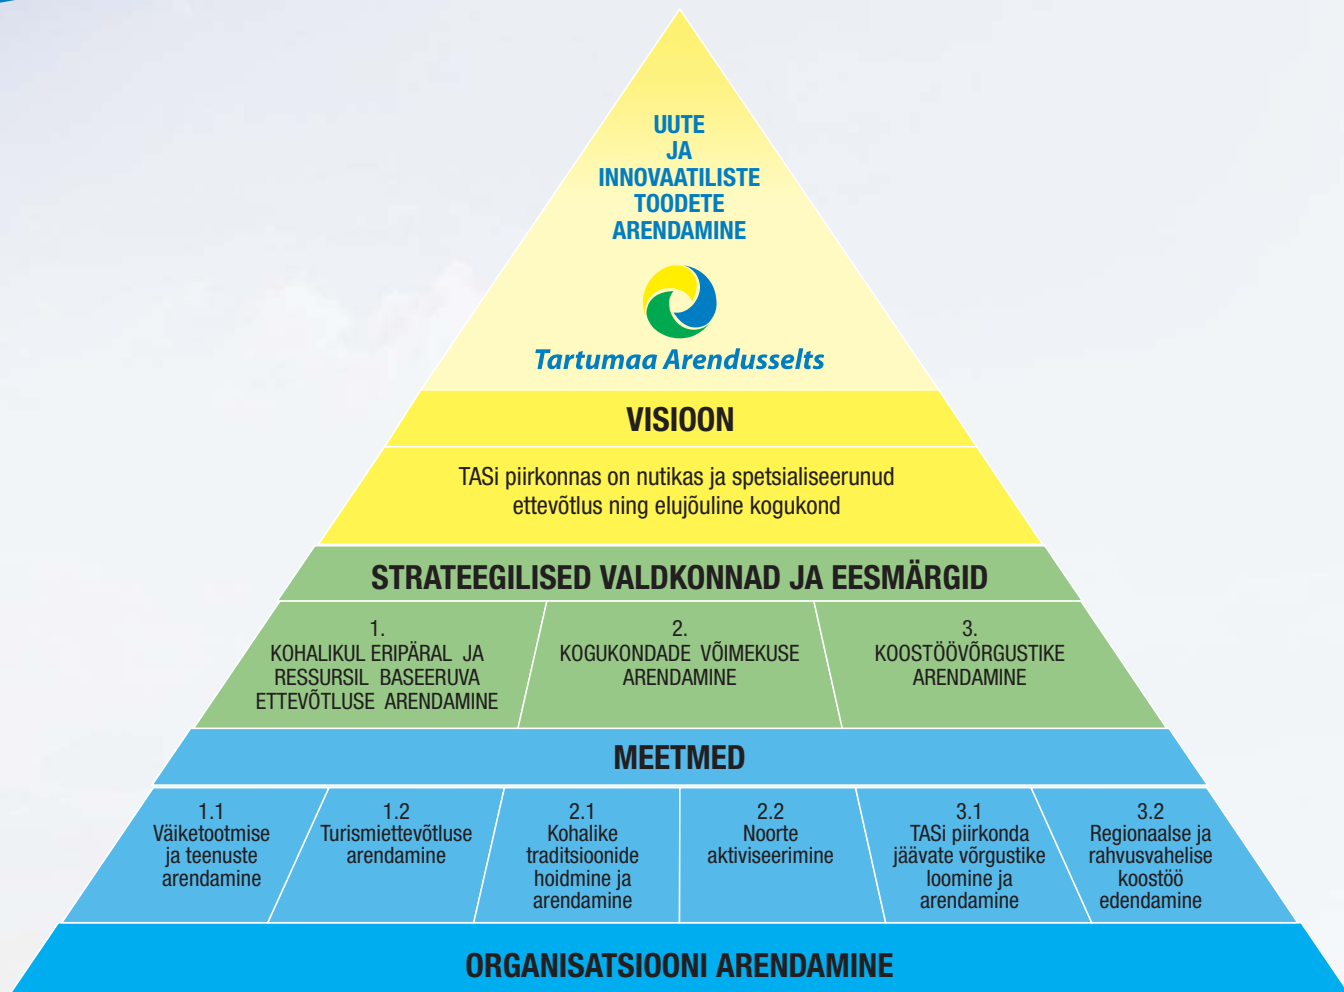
UUTE
JA
INNOVAATILISTE
TOODETE
ARENDAMINE

Tartumaa Arendusselts

VISIOON

TASi piirkonnas on nutikas ja spetsialiseerunud ettevõtlus ning elujõuline kogukond

STRATEEGILISED VALDKONNAD JA EESMÄRGID

1.
KOHALIKUL ERIPÄRAL JA RESSURSIL BASEERUVA ETTEVÕTLUSE ARENDAMINE

2.
KOGUKONDADE VÕIMEKUSE ARENDAMINE

3.
KOOSTÖÖVÕRGUSTIKE ARENDAMINE

MEETMED

1.1
Väiketootmise ja teenuste arendamine

1.2
Turismiettevõtluse arendamine

2.1
Kohalike traditsioonide hoidmine ja arendamine

2.2
Noorte aktiviseerimine

3.1
TASi piirkonda jäävate võrgustike loomine ja arendamine

3.2
Regionaalse ja rahvusvahelise koostöö edendamine

ORGANISATSIOONI ARENDAMINE